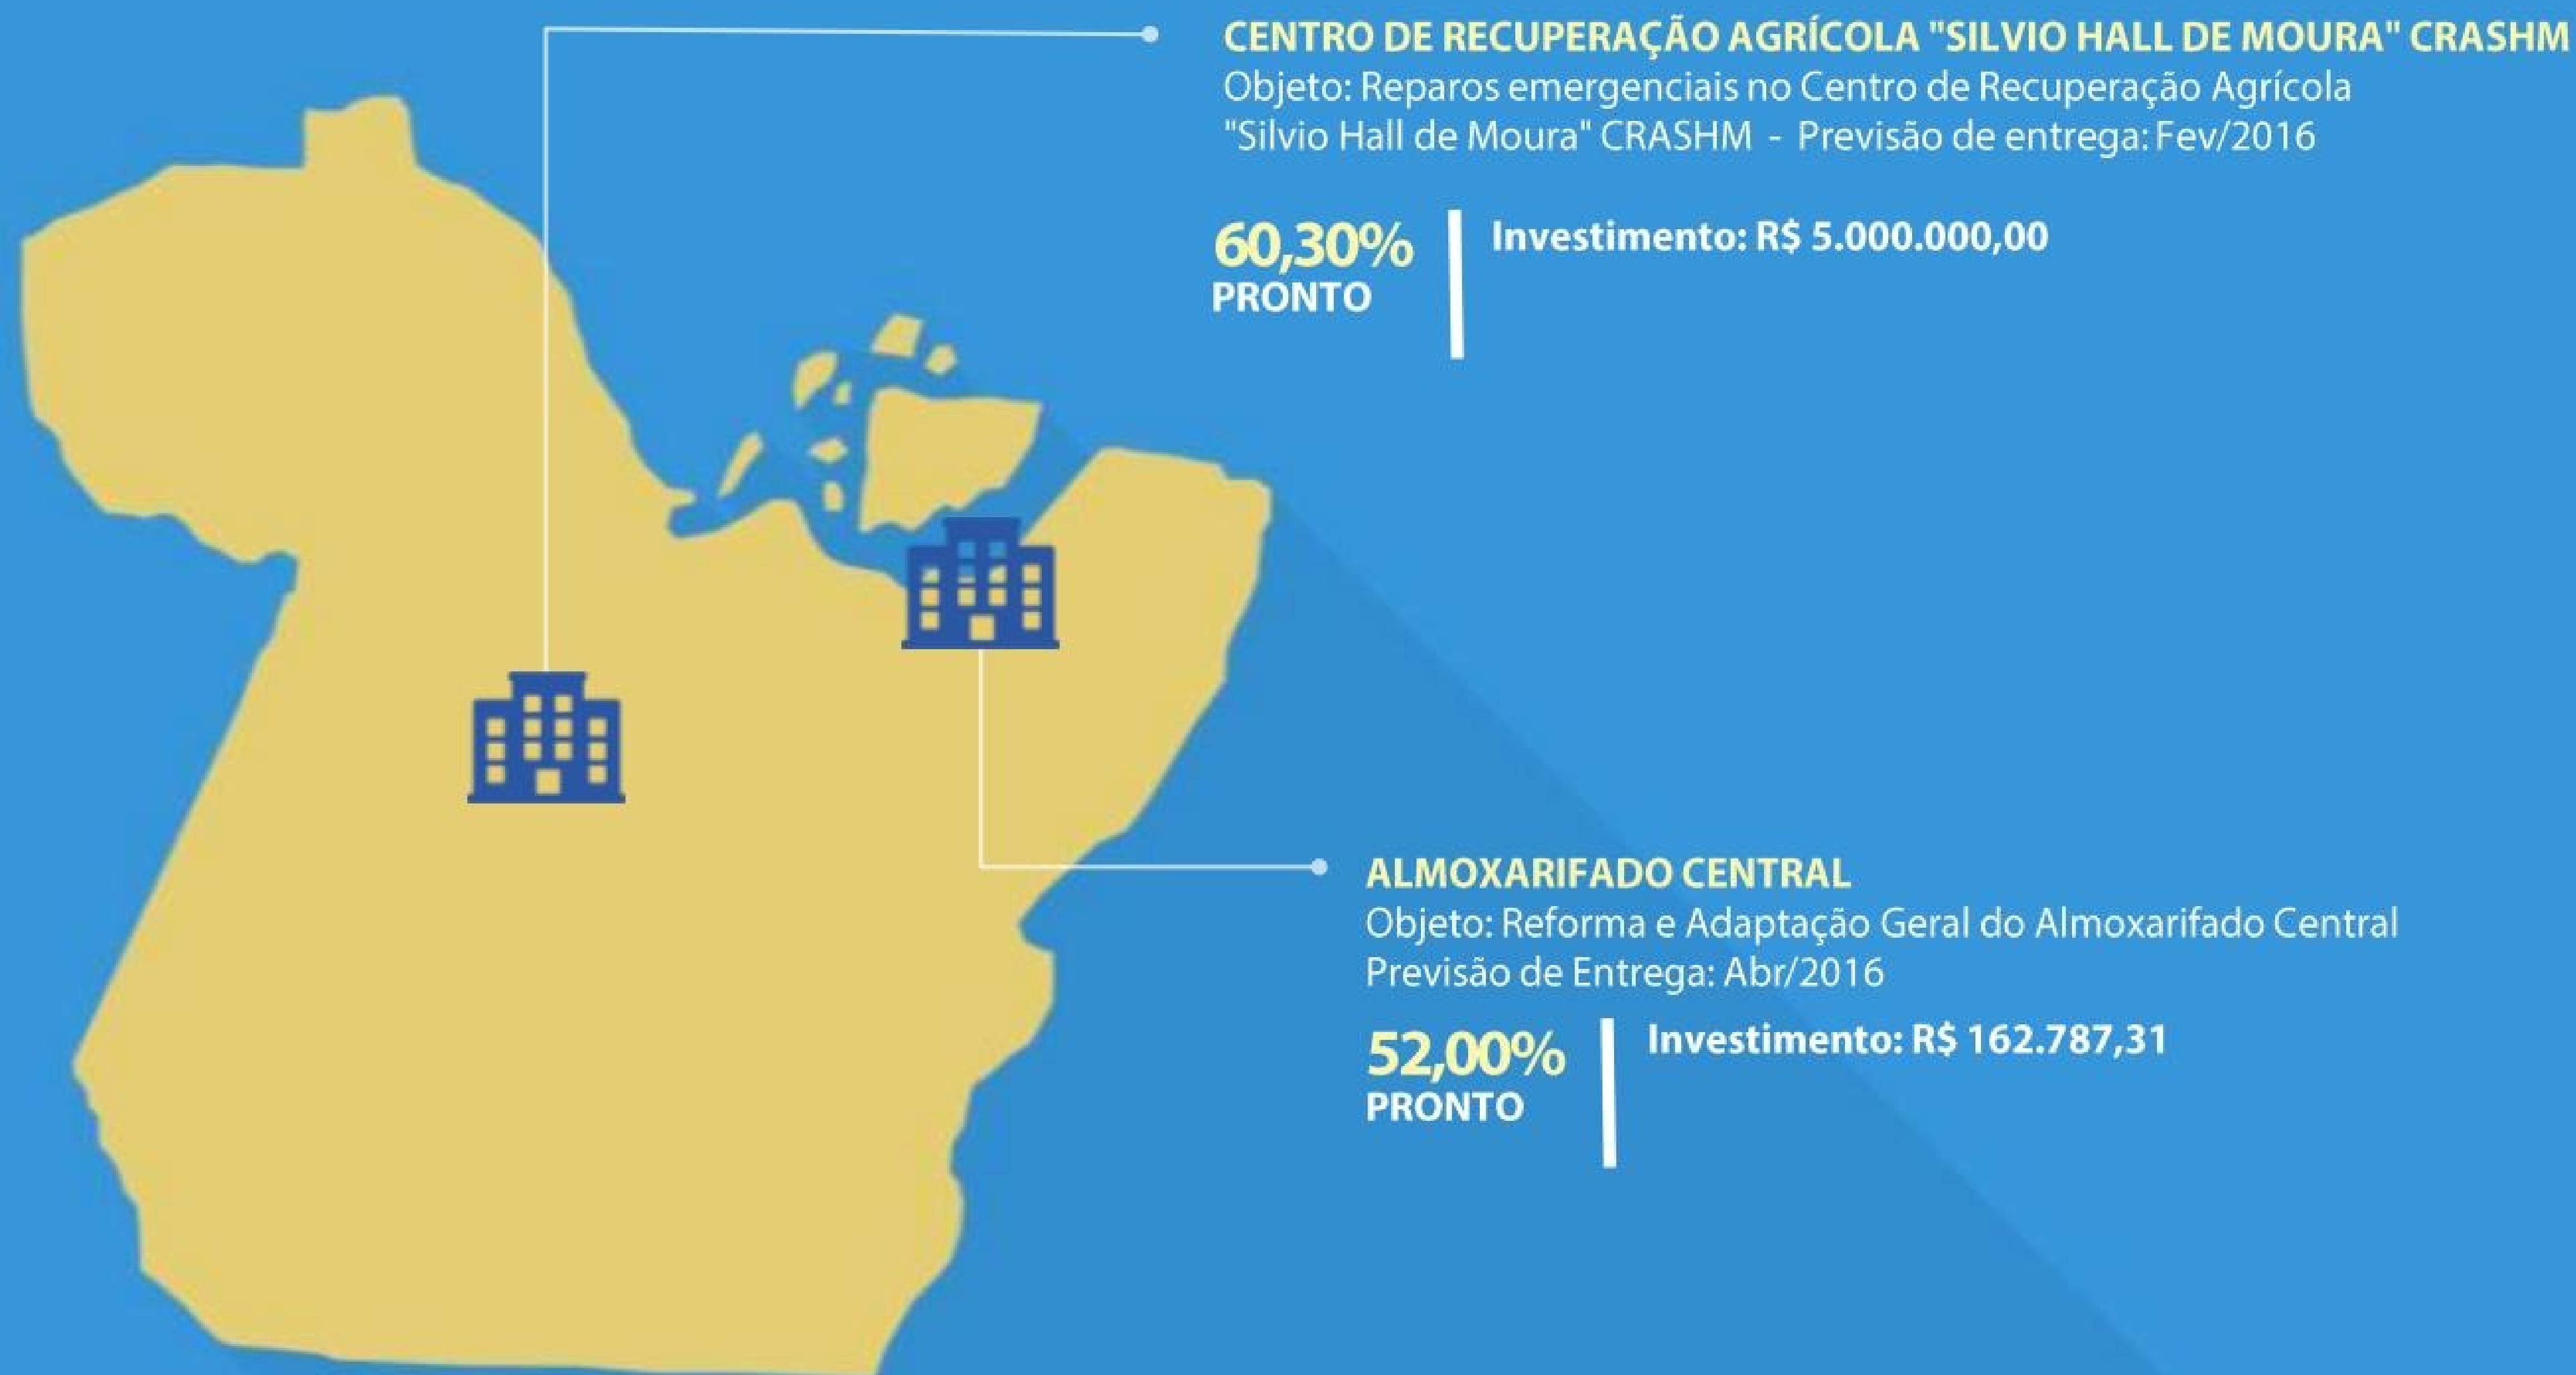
CENTRO DE RECUPERAÇÃO AGRÍCOLA "SILVIO HALL DE MOURA" CRASHM
Objeto: Reparos emergenciais no Centro de Recuperação Agrícola "Silvio Hall de Moura" CRASHM - Previsão de entrega: Fev/2016

60,30%
PRONTO

Investimento: R$ 5.000.000,00

ALMOXARIFADO CENTRAL
Objeto: Reforma e Adaptação Geral do Almoxarifado Central
Previsão de Entrega: Abr/2016

52,00%
PRONTO

Investimento: R$ 162.787,31